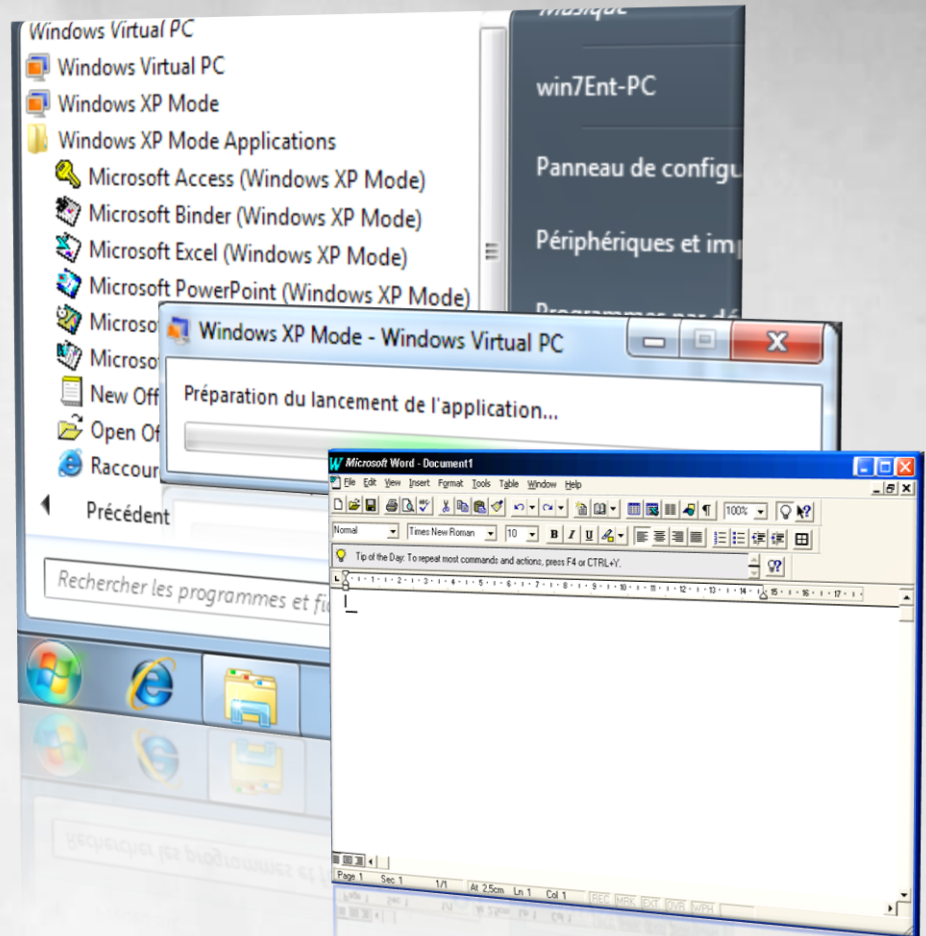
Windows Virtual PC
Windows Virtual PC
Windows XP Mode
Windows XP Mode Applications
Microsoft Access (Windows XP Mode)
Microsoft Binder (Windows XP Mode)
Microsoft Excel (Windows XP Mode)
Microsoft PowerPoint (Windows XP Mode)
Microso
Microso
New Off
Open Of
Raccour
Précédent
Rechercher les programmes et fi

Musique
win7Ent-PC
Panneau de configu
Périphériques et imp
Programmes par dé

Windows XP Mode - Windows Virtual PC
Préparation du lancement de l'application...

Microsoft Word - Document1
File Edit View Insert Format Tools Table Window Help
100%
Normal
Times New Roman
10
B I U
Tip of the Day: To repeat most commands and actions, press F4 or CTRL+Y.
Page 1 Sec 1 1/1 At 2.5cm Ln 1 Col 1 REC MRK EXT OVR WPH